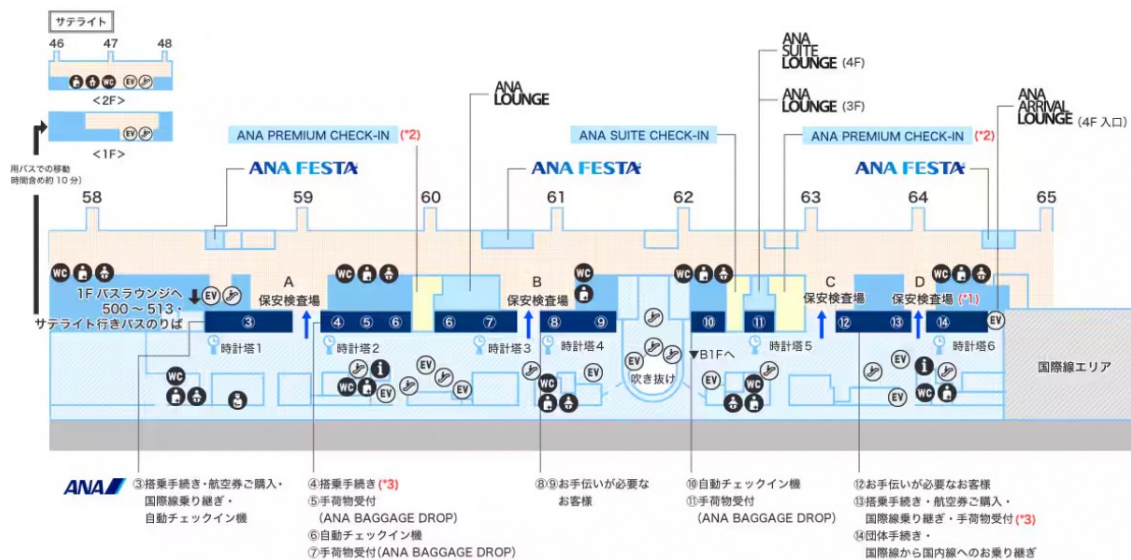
サテライト
46 47 48
WC EV
<2F>
EV
<1F>
用バスでの移動時間含め約10分)

ANA LOUNGE
ANA SUITE LOUNGE (4F)
ANA LOUNGE (3F)
ANA ARRIVAL LOUNGE (4F 入口)
ANA PREMIUM CHECK-IN (*2)
ANA SUITE CHECK-IN
ANA PREMIUM CHECK-IN (*2)
ANA FESTA
ANA FESTA
ANA FESTA

58 59 60 61 62 63 64 65

WC
1F バスラウンジへ
500～513・
サテライト行きバスのりば
EV
A
保安検査場
B
保安検査場
C
保安検査場
D
保安検査場 (*1)
③ ④ ⑤ ⑥ ⑥ ⑦ ⑧ ⑨ ⑩ ⑪ ⑫ ⑬ ⑭
EV
時計塔1
時計塔2
時計塔3
時計塔4
時計塔5
時計塔6
▼B1Fへ
吹き抜け
国際線エリア
WC EV

ANA
③搭乗手続き・航空券ご購入・国際線乗り継ぎ・自動チェックイン機
④搭乗手続き (*3)
⑤手荷物受付 (ANA BAGGAGE DROP)
⑥自動チェックイン機
⑦手荷物受付(ANA BAGGAGE DROP)
⑧⑨お手伝いが必要なお客様
⑩自動チェックイン機
⑪手荷物受付 (ANA BAGGAGE DROP)
⑫お手伝いが必要なお客様
⑬搭乗手続き・航空券ご購入・国際線乗り継ぎ・手荷物受付 (*3)
⑭団体手続き・国際線から国内線へのお乗り継ぎ